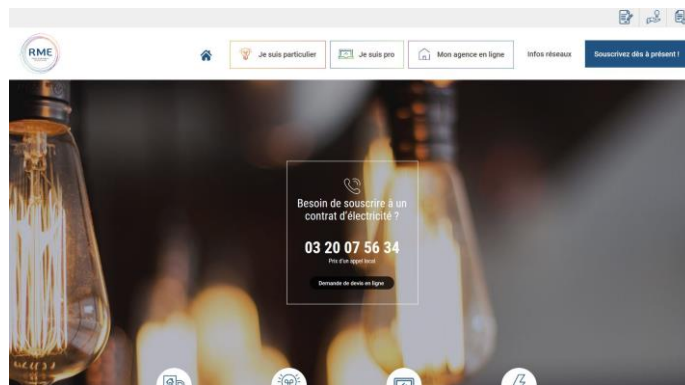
RME

Je suis particulier

Je suis pro

Mon agence en ligne

Infos réseaux

Souscrivez dès à présent !

Besoin de souscrire à un contrat d'électricité ?

03 20 07 56 34

Prix d'un appel local

Demande de devis en ligne